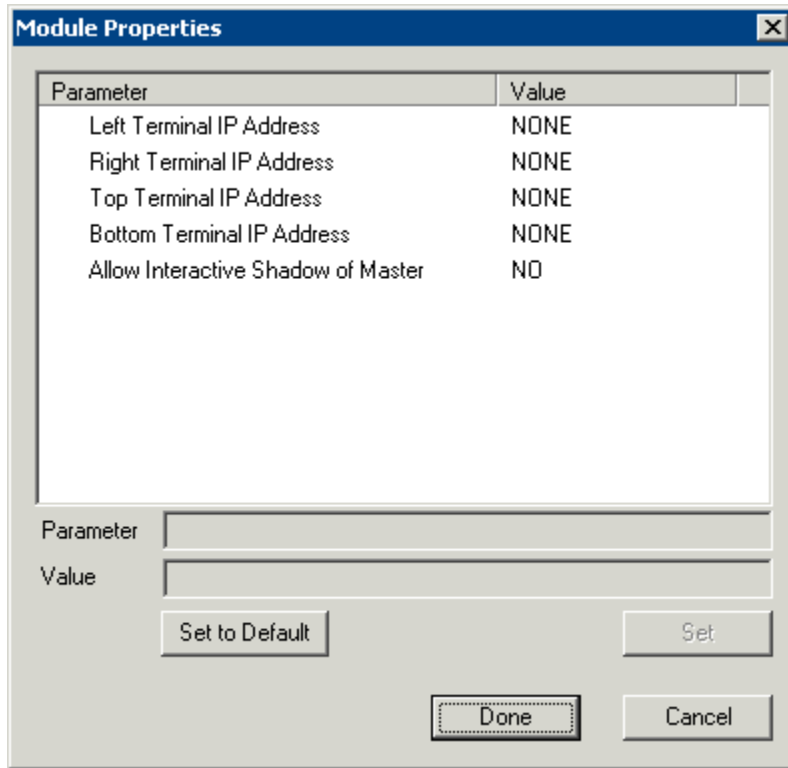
Module Properties

| Parameter | Value |
|---|---|
| Left Terminal IP Address | NONE |
| Right Terminal IP Address | NONE |
| Top Terminal IP Address | NONE |
| Bottom Terminal IP Address | NONE |
| Allow Interactive Shadow of Master | NO |

Parameter

Value

Set to Default

Set

Done

Cancel